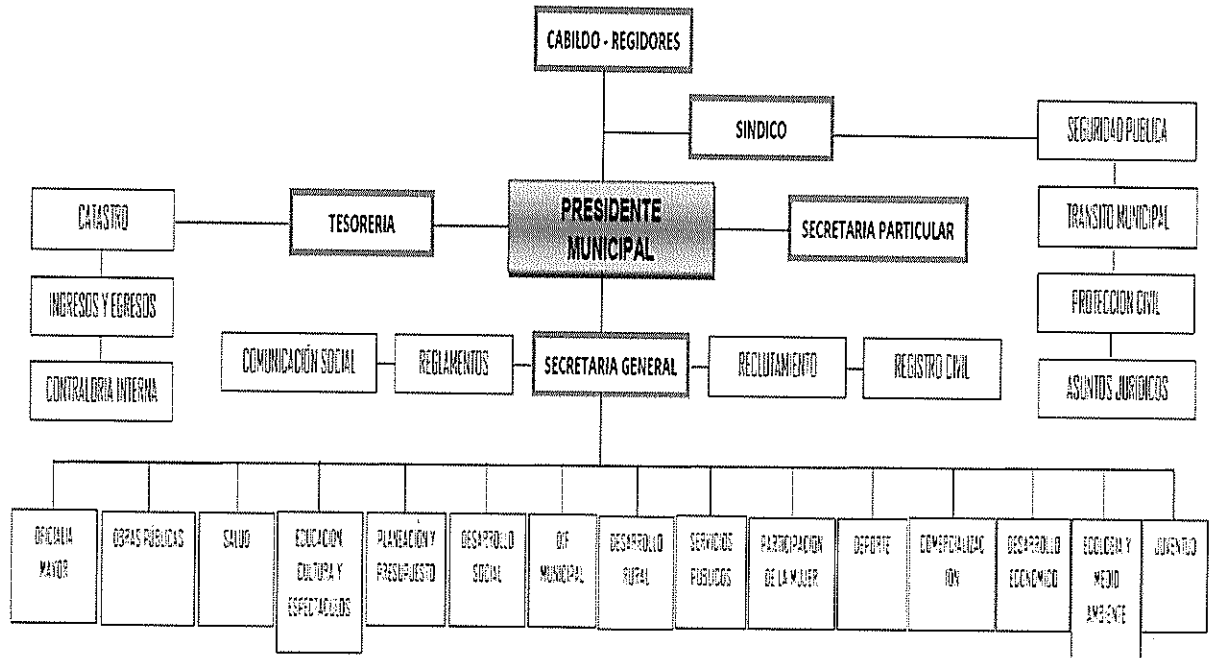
CABILDO - REGIDORES

SINDICO

SEGURIDAD PUBLICA

CATASTRO

TESORERIA

PRESIDENTE MUNICIPAL

SECRETARIA PARTICULAR

TRANSITO MUNICIPAL

INGRESOS Y EGRESOS

PROTECCION CIVIL

CONTRALORIA INTERNA

COMUNICACIÓN SOCIAL

REGLAMENTOS

SECRETARIA GENERAL

RECLUTAMIENTO

REGISTRO CIVIL

ASUNTOS JURIDICOS

OFICIALIA MAYOR

OBRAS PÚBLICAS

SALUD

EDUCACION CULTURA Y ESPECTACULOS

PLANEACIÓN Y PRESUPUESTO

DESARROLLO SOCIAL

DIF MUNICIPAL

DESARROLLO RURAL

SERVICIOS PÚBLICOS

PARTICIPACION DE LA MUJER

DEPORTE

COMERCIALIZAC IÓN

DESARROLLO ECONOMICO

ECOLOGIA Y MEDIO AMBIENTE

JUVENTUD